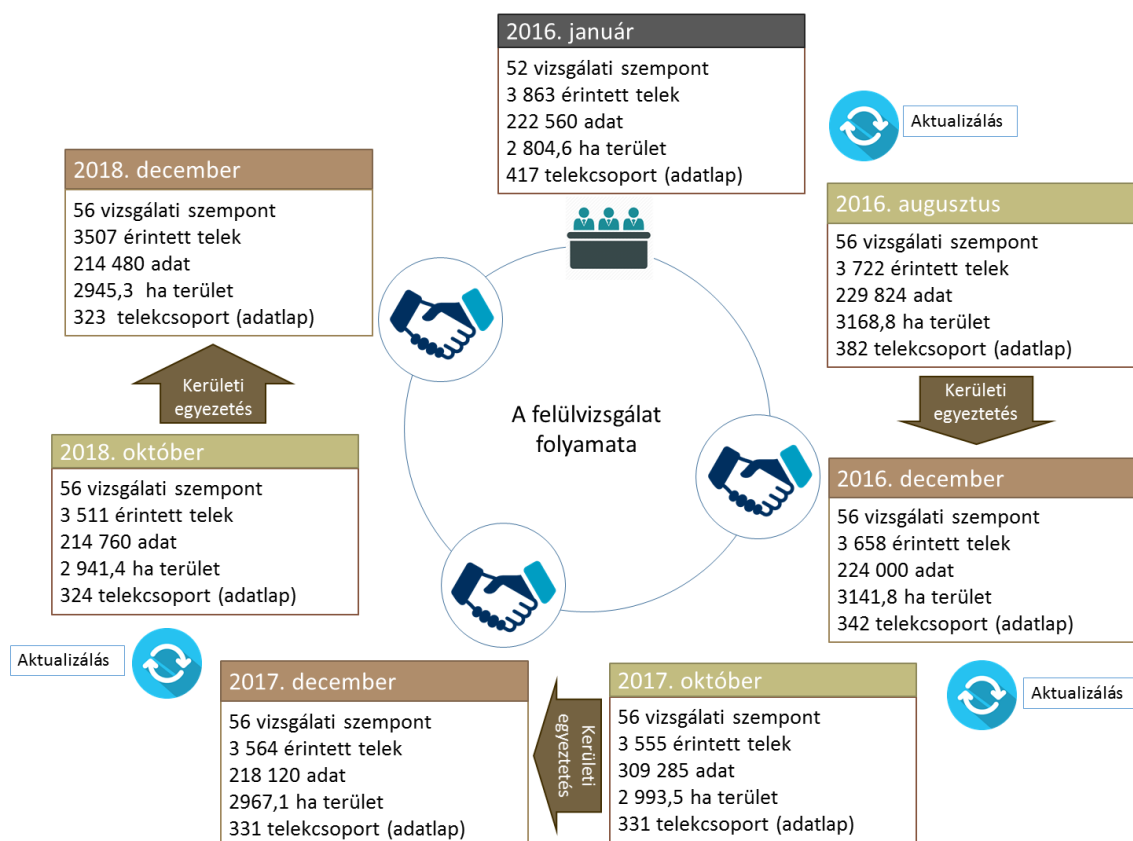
2016. január
52 vizsgálati szempont
3 863 érintett telek
222 560 adat
2 804,6 ha terület
417 telekcsoport (adatlap)

Aktualizálás

2016. augusztus
56 vizsgálati szempont
3 722 érintett telek
229 824 adat
3168,8 ha terület
382 telekcsoport (adatlap)

Kerületi egyeztetés

2016. december
56 vizsgálati szempont
3 658 érintett telek
224 000 adat
3141,8 ha terület
342 telekcsoport (adatlap)

Aktualizálás

2017. október
56 vizsgálati szempont
3 555 érintett telek
309 285 adat
2 993,5 ha terület
331 telekcsoport (adatlap)

Kerületi egyeztetés

2017. december
56 vizsgálati szempont
3 564 érintett telek
218 120 adat
2967,1 ha terület
331 telekcsoport (adatlap)

Aktualizálás

2018. október
56 vizsgálati szempont
3 511 érintett telek
214 760 adat
2 941,4 ha terület
324 telekcsoport (adatlap)

Kerületi egyeztetés

2018. december
56 vizsgálati szempont
3507 érintett telek
214 480 adat
2945,3 ha terület
323 telekcsoport (adatlap)

A felülvizsgálat folyamata